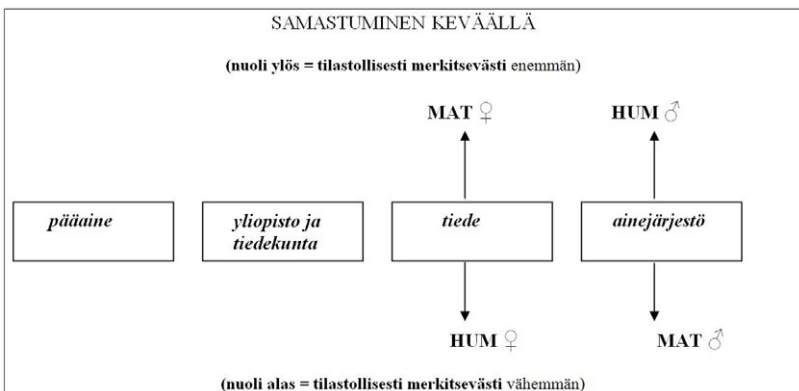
SAMASTUMINEN KEVÄÄLLÄ

(nuoli ylös = tilastollisesti merkitsevästi enemmän)

MAT ♀

HUM ♂

pääaine

yliopisto ja tiedekunta

tiede

ainejärjestö

HUM ♀

MAT ♂

(nuoli alas = tilastollisesti merkitsevästi vähemmän)